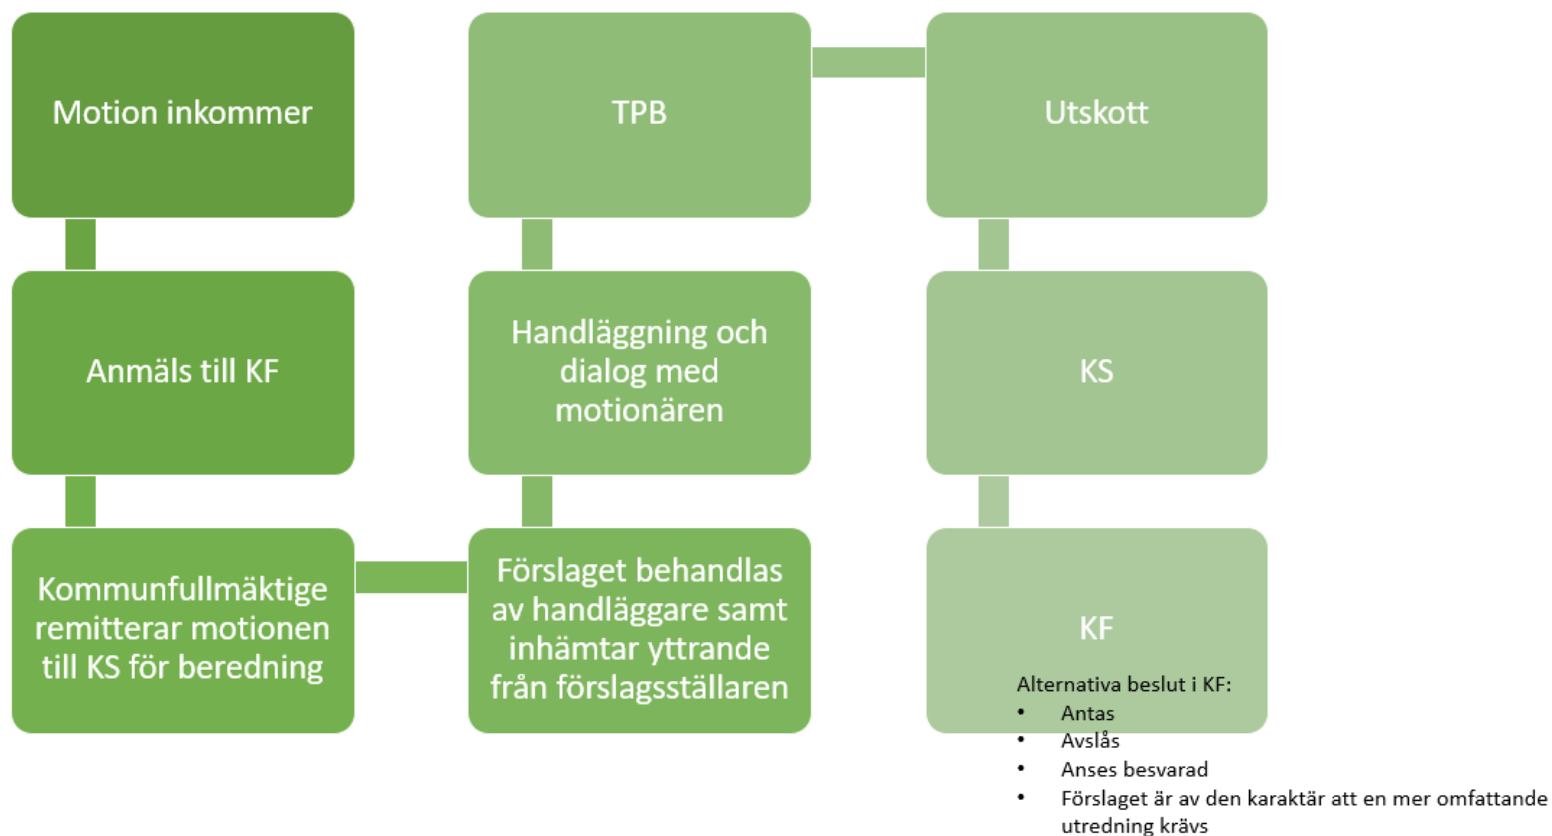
Motion inkommer

Anmäls till KF

Kommunfullmäktige remitterar motionen till KS för beredning

Förslaget behandlas av handläggare samt inhämtar yttrande från förslagsställaren

Handläggning och dialog med motionären

TPB

Utskott

KS

KF

Alternativa beslut i KF:
- Antas
- Avslås
- Anses besvarad
- Förslaget är av den karaktär att en mer omfattande utredning krävs